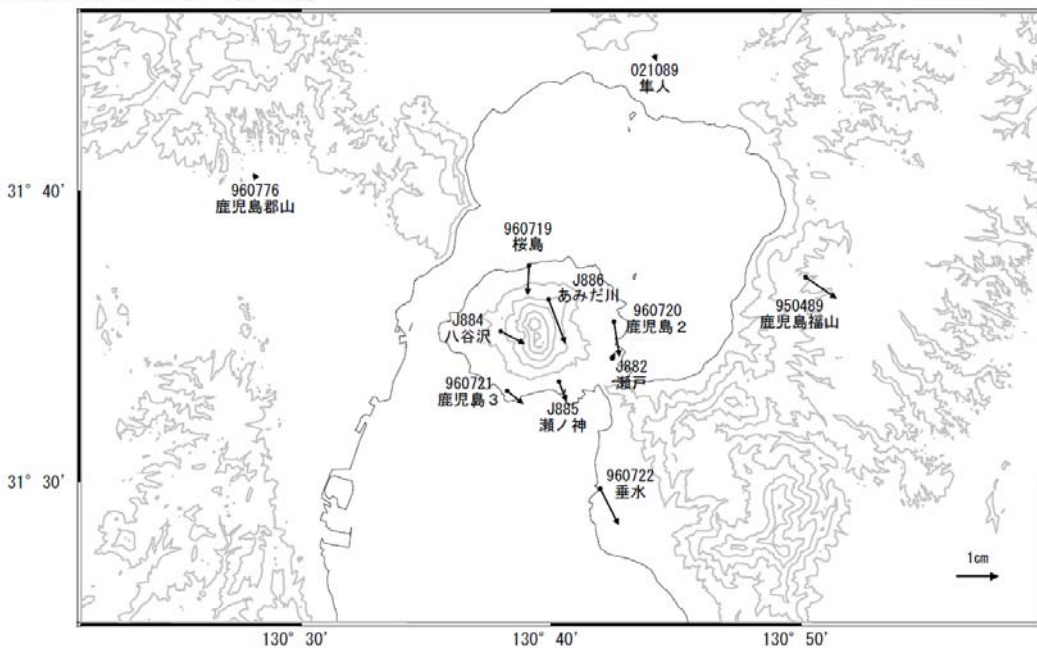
021089
隼人

31° 40'

960776
鹿児島郡山

960719
桜島

J886
あみだ川

960720
鹿児島２

950489
鹿児島福山

J884
八谷沢

J882
瀬戸

960721
鹿児島３

J885
瀬ノ神

31° 30'

960722
垂水

1cm

130° 30'

130° 40'

130° 50'